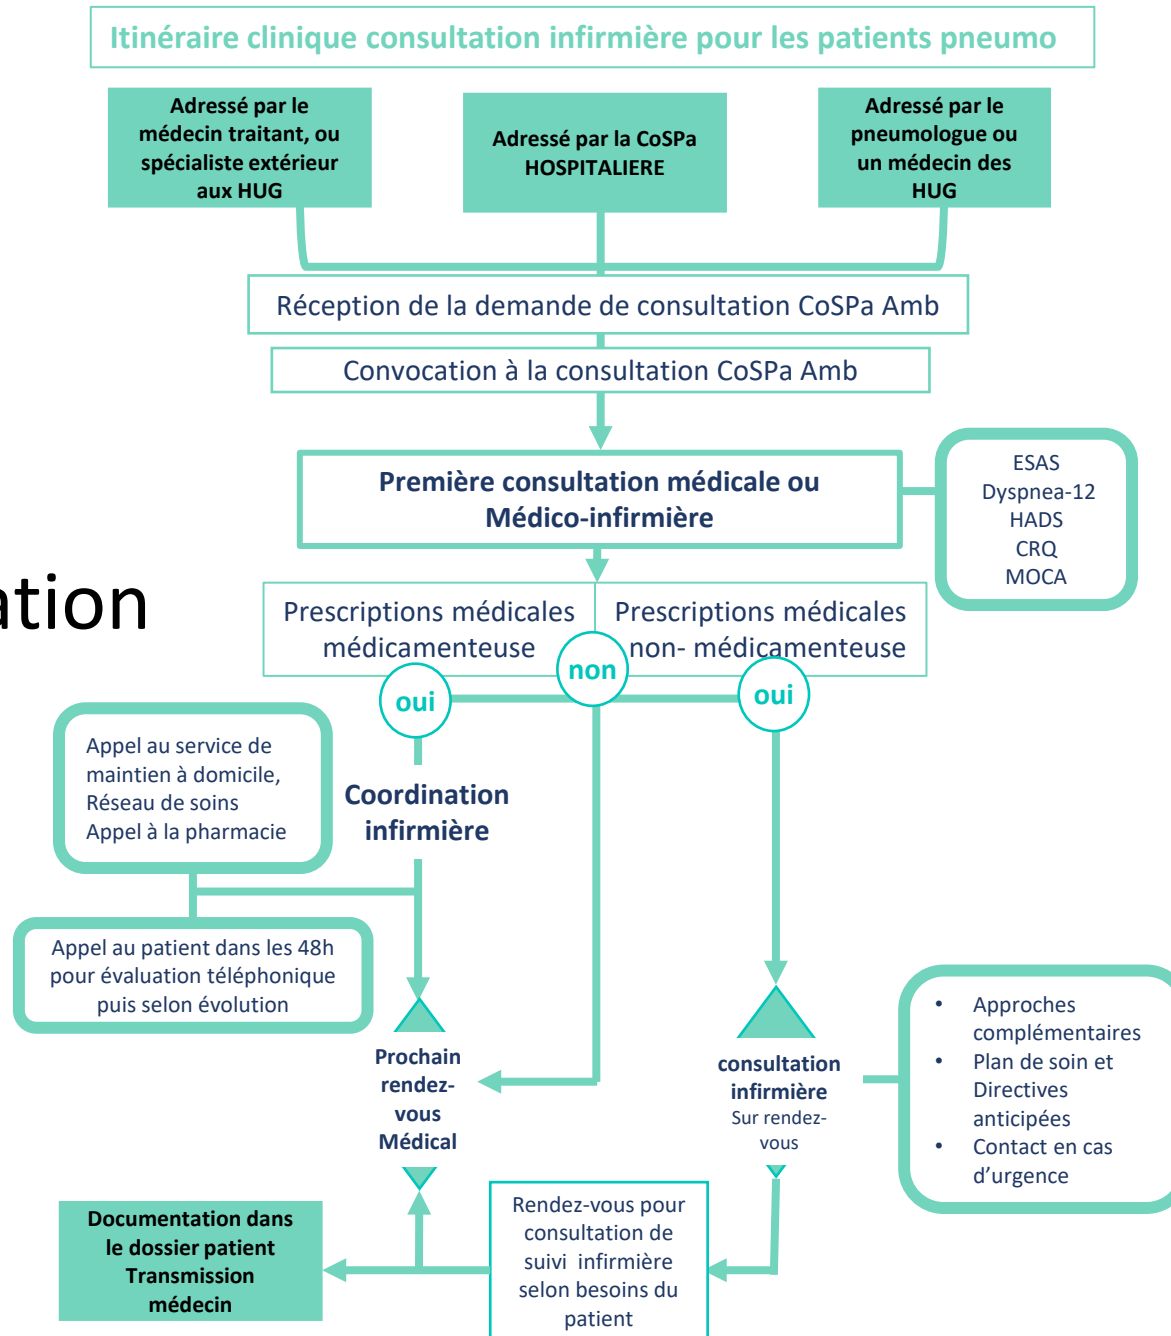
Itinéraire clinique consultation infirmière pour les patients pneumo

Adressé par le médecin traitant, ou spécialiste extérieur aux HUG

Adressé par la CoSPa HOSPITALIERE

Adressé par le pneumologue ou un médecin des HUG

Réception de la demande de consultation CoSPa Amb

Convocation à la consultation CoSPa Amb

Première consultation médicale ou Médico-infirmière

ESAS
Dyspnea-12
HADS
CRQ
MOCA

ation

Prescriptions médicales médicamenteuse

Prescriptions médicales non- médicamenteuse

oui

non

oui

Appel au service de maintien à domicile, Réseau de soins Appel à la pharmacie

Coordination infirmière

Appel au patient dans les 48h pour évaluation téléphonique puis selon évolution

Prochain rendez-vous Médical

consultation infirmière
Sur rendez-vous

• Approches complémentaires
• Plan de soin et Directives anticipées
• Contact en cas d'urgence

Documentation dans le dossier patient Transmission médecin

Rendez-vous pour consultation de suivi infirmière selon besoins du patient